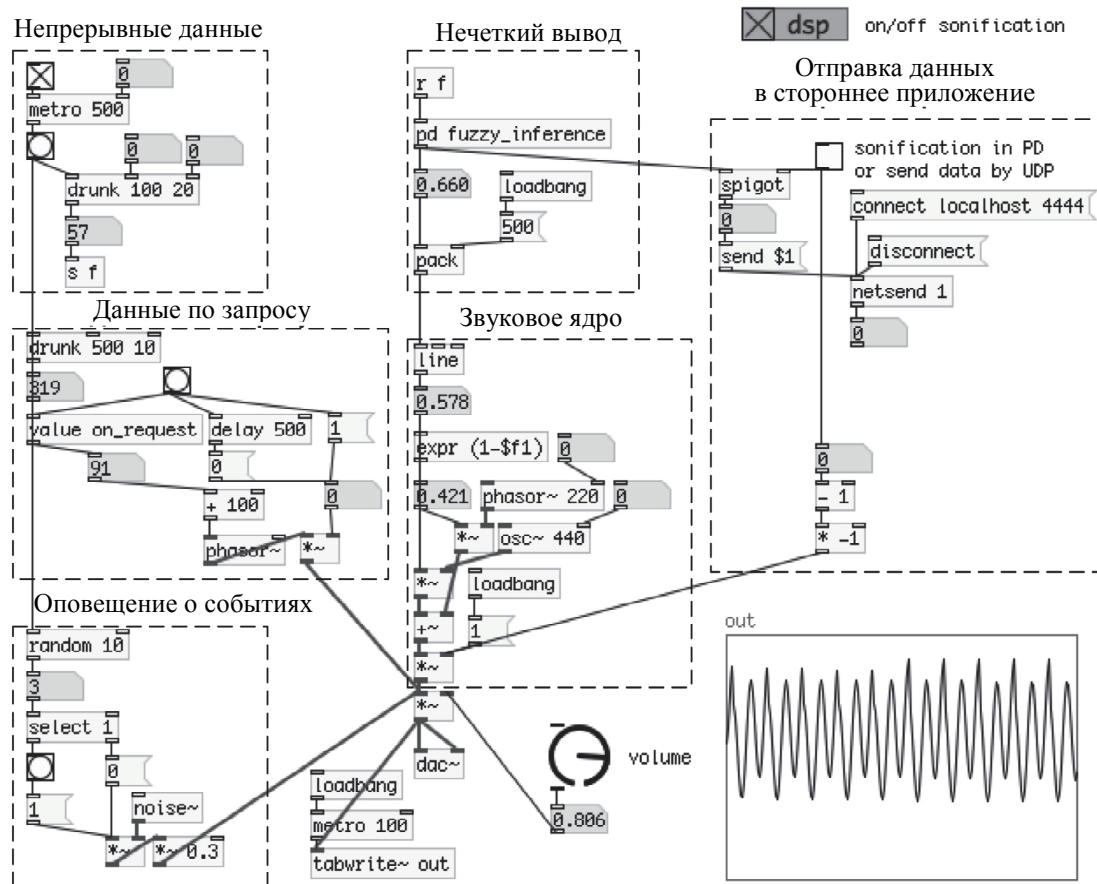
Непрерывные данные

0

metro 500

0 0

drunk 100 20

57

s f

Нечеткий вывод

r f

pd fuzzy_inference

0.660 loadbang

500

pack

dsp on/off sonification

Отправка данных в стороннее приложение

sonification in PD or send data by UDP

spigot

0

connect localhost 4444

disconnect

send $1

netsend 1

0

Данные по запросу

drunk 500 10

319

value on_request delay 500 1

91 0

0

+ 100

phasor~ *~

Звуковое ядро

line

0.578

expr (1-$f1) 0

0.421 phasor~ 220 0

*~ osc~ 440

*~ loadbang

+~ 1

*~

0

- 1

* -1

Оповещение о событиях

random 10

3

select 1

0

noise~

1

*~ *~ 0.3

*~

dac~

loadbang

metro 100

tabwrite~ out

volume

0.806

out